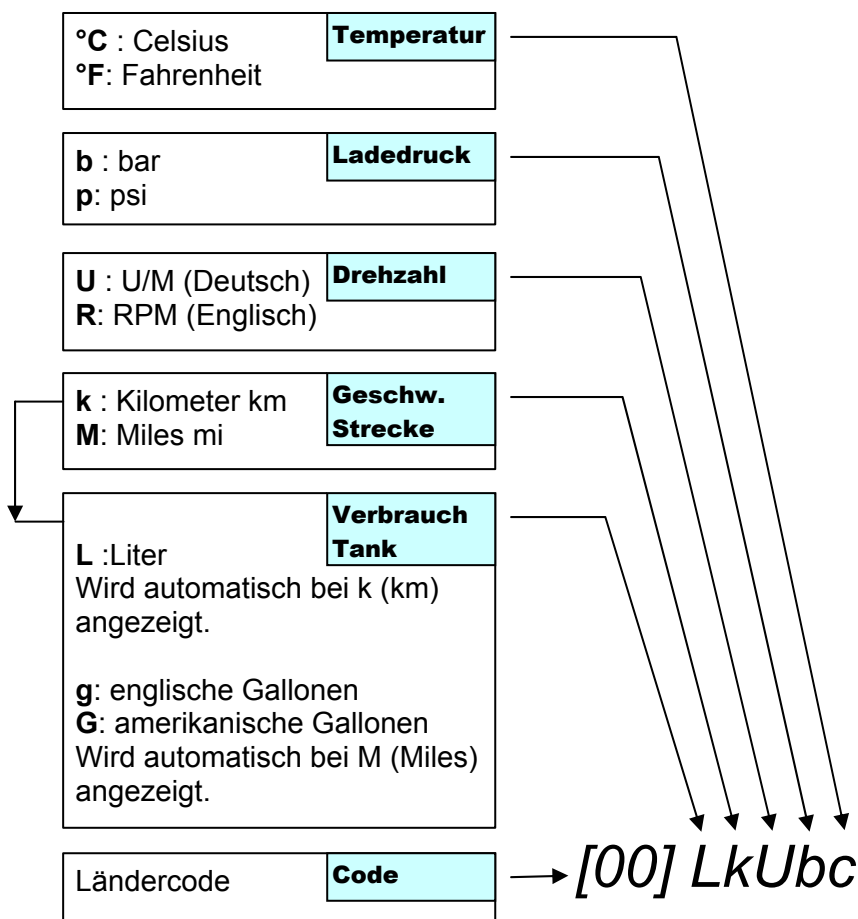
Temperatur
**°C** : Celsius
**°F**: Fahrenheit

Ladedruck
**b** : bar
**p**: psi

Drehzahl
**U** : U/M (Deutsch)
**R**: RPM (Englisch)

Geschw. Strecke
**k** : Kilometer km
**M**: Miles mi

Verbrauch Tank
**L** :Liter
Wird automatisch bei k (km) angezeigt.

**g**: englische Gallonen
**G**: amerikanische Gallonen
Wird automatisch bei M (Miles) angezeigt.

Code
Ländercode

[00] LkUbc